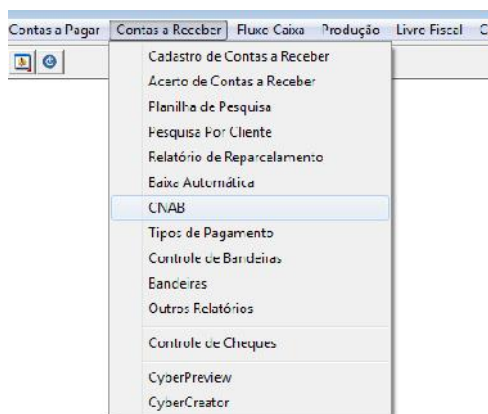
Contas a Pagar | Contas a Receber | Fluxo Caixa | Produção | Livro Fiscal | C

Cadastro de Contas a Receber
Acerto de Contas a Receber
Planilha de Pesquisa
Pesquisa Por Cliente
Relatório de Reparcelamento
Baixa Automática
CNAB
Tipos de Pagamento
Controle de Bandeiras
Bandeiras
Outros Relatórios
Controle de Cheques
CyberPreview
CyberCreator